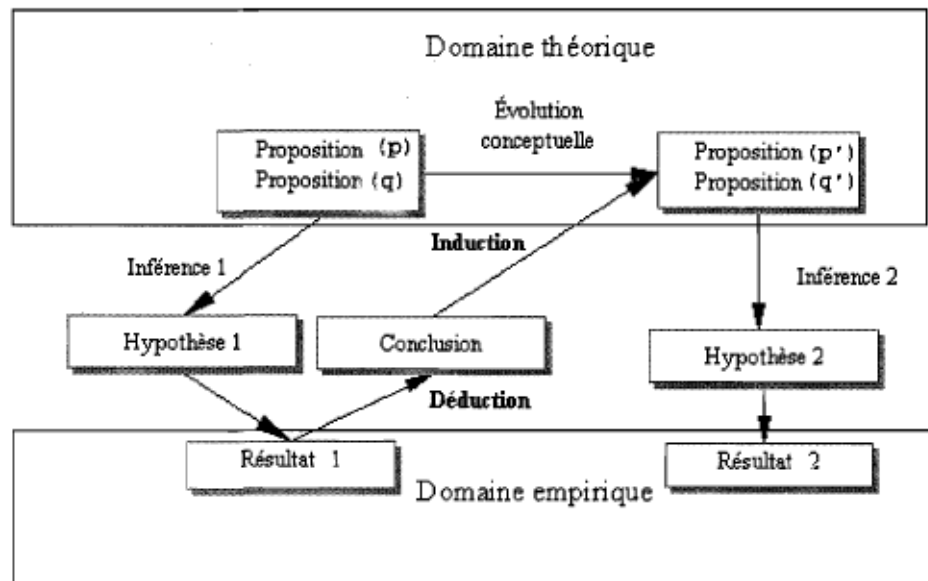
Domaine théorique

Évolution conceptuelle

Proposition (p)
Proposition (q)

Proposition (p')
Proposition (q')

Induction

Inférence 1

Inférence 2

Hypothèse 1

Conclusion

Hypothèse 2

Déduction

Résultat 1

Résultat 2

Domaine empirique